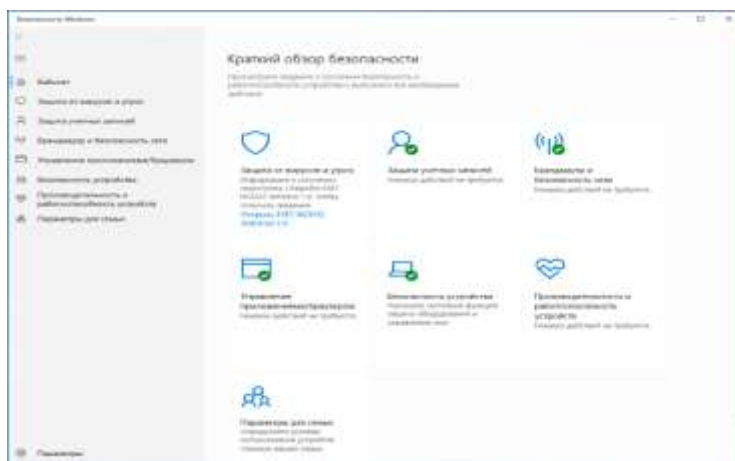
Безопасность Windows

Кабинет
Защита от вирусов и угроз
Защита учетных записей
Брандмауэр и безопасность сети
Управление приложениями/браузером
Безопасность устройства
Производительность и работоспособность устройств
Параметры для семьи

Краткий обзор безопасности

Просмотрите сведения о состоянии безопасности и работоспособности устройства и выполните все необходимые действия.

Защита от вирусов и угроз
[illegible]
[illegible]

Защита учетных записей
Никаких действий не требуется.

Брандмауэр и безопасность сети
Никаких действий не требуется.

Управление приложениями/браузером
Никаких действий не требуется.

Безопасность устройства
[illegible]

Производительность и работоспособность устройств
Никаких действий не требуется.

Параметры для семьи
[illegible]

Параметры